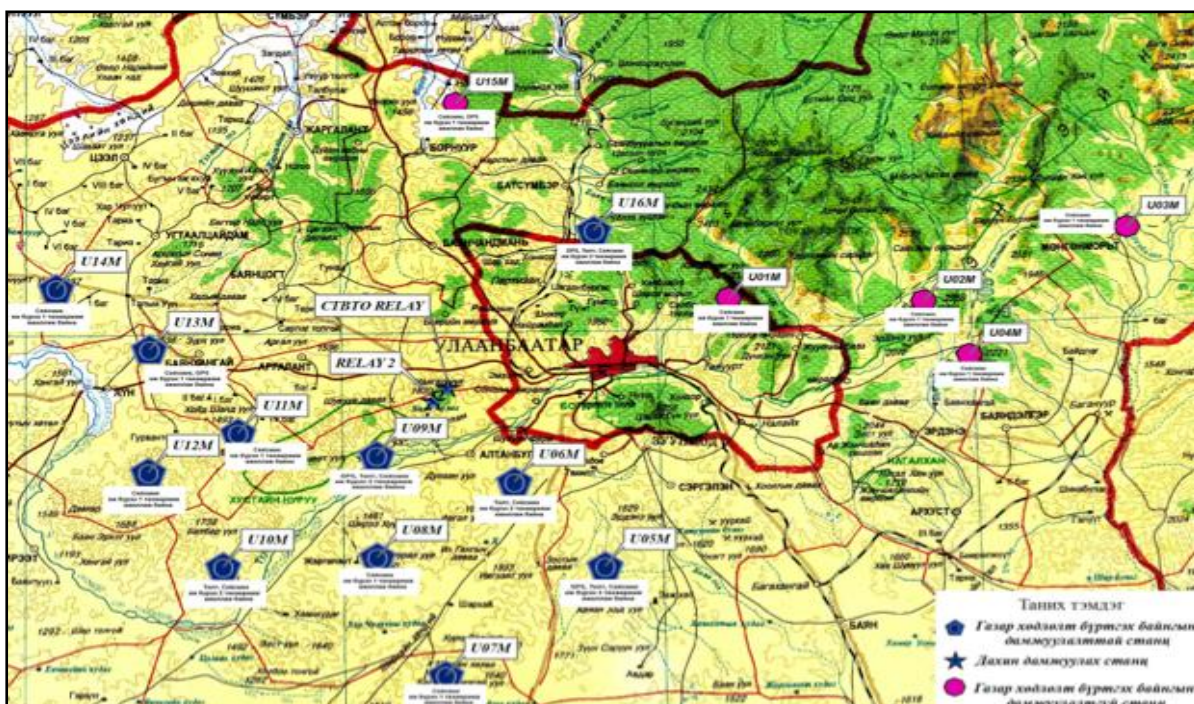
U15M

U16M

U03M

U14M

U01M

U02M

CTBTO RELAY

U13M

U04M

УЛААНБААТАР

RELAY 2

U11M

U09M

U12M

U06M

U10M

U08M

U05M

U07M

Таних тэмдэг

Газар хөдлөлт бүртгэх байнгын дамжуулалттай станц

Дахин дамжуулах станц

Газар хөдлөлт бүртгэх байнгын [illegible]